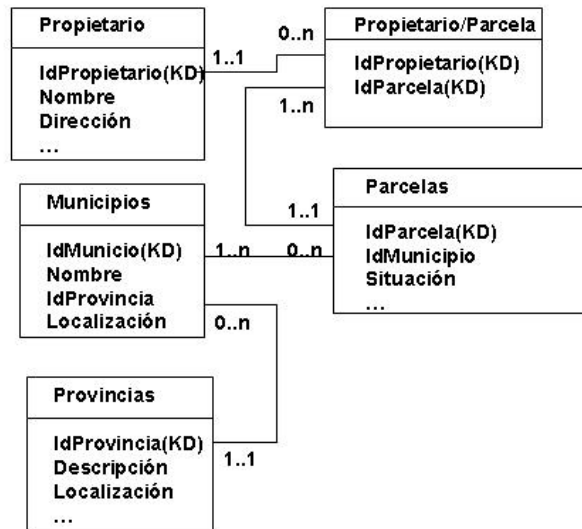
Propietario

IdPropietario(KD)
Nombre
Dirección
...

1..1

0..n

Propietario/Parcela

IdPropietario(KD)
IdParcela(KD)

1..n

Municipios

IdMunicio(KD)
Nombre
IdProvincia
Localización

1..n

0..n

1..1

Parcelas

IdParcela(KD)
IdMunicipio
Situación
...

0..n

Provincias

IdProvincia(KD)
Descripción
Localización
...

1..1